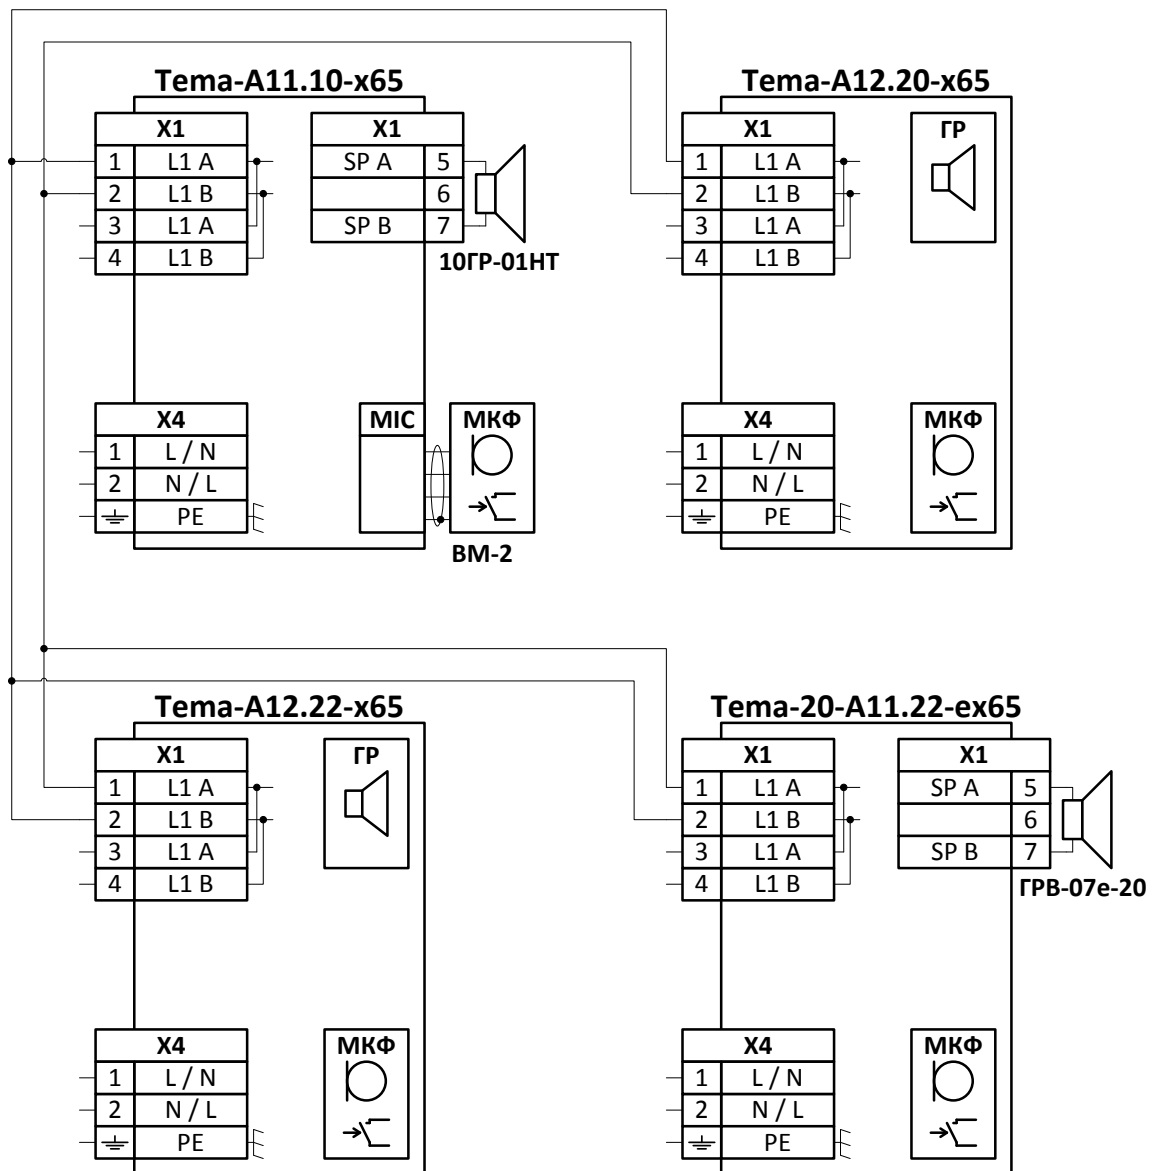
Tema-A11.10-x65

| X1 | |
|---|---|
| 1 | L1 A |
| 2 | L1 B |
| 3 | L1 A |
| 4 | L1 B |

| X1 | |
|---|---|
| SP A | 5 |
| | 6 |
| SP B | 7 |

10ГР-01НТ

| X4 | |
|---|---|
| 1 | L / N |
| 2 | N / L |
| ⏚ | PE |

MIC

МКФ

ВМ-2

Tema-A12.20-x65

| X1 | |
|---|---|
| 1 | L1 A |
| 2 | L1 B |
| 3 | L1 A |
| 4 | L1 B |

ГР

| X4 | |
|---|---|
| 1 | L / N |
| 2 | N / L |
| ⏚ | PE |

МКФ

Tema-A12.22-x65

| X1 | |
|---|---|
| 1 | L1 A |
| 2 | L1 B |
| 3 | L1 A |
| 4 | L1 B |

ГР

| X4 | |
|---|---|
| 1 | L / N |
| 2 | N / L |
| ⏚ | PE |

МКФ

Tema-20-A11.22-ex65

| X1 | |
|---|---|
| 1 | L1 A |
| 2 | L1 B |
| 3 | L1 A |
| 4 | L1 B |

| X1 | |
|---|---|
| SP A | 5 |
| | 6 |
| SP B | 7 |

ГРВ-07е-20

| X4 | |
|---|---|
| 1 | L / N |
| 2 | N / L |
| ⏚ | PE |

МКФ